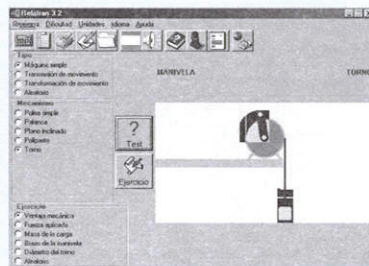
Relatran 3.2
Programa Dificultad Unidades Idioma Ayuda

Tipo
Máquina simple
Transmisión de movimiento
Transformación de movimiento
Aleatorio

Mecanismos
Polea simple
Palanca
Plano inclinado
Polipasto
Torno

MANIVELA
TORNO

?
Test

Ejercicio

Ejercicio
Ventaja mecánica
Fuerza aplicada
Masa de la carga
Brazo de la manivela
Diámetro del torno
Aleatorio